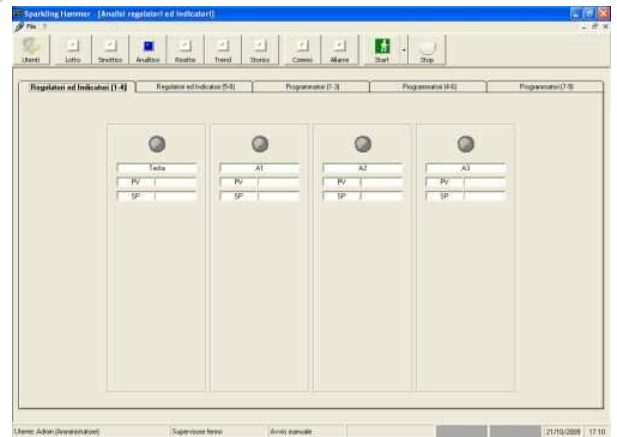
Sparkling Hammer - [Analisi regolatori ed Indicatori]
File ?

Utenti
Lotto
Sinottico
Analitico
Ricette
Trend
Storico
Comms
Allarmi
Start
Stop

Regolatori ed Indicatori [1-4]
Regolatori ed Indicatori [5-8]
Programmatori [1-3]
Programmatori [4-6]
Programmatori [7-9]

Testa
PV
SP

A1
PV
SP

A2
PV
SP

A3
PV
SP

Utente: Admin (Amministratore)
Supervisione fermo
Avvio manuale
21/10/2008
17:10